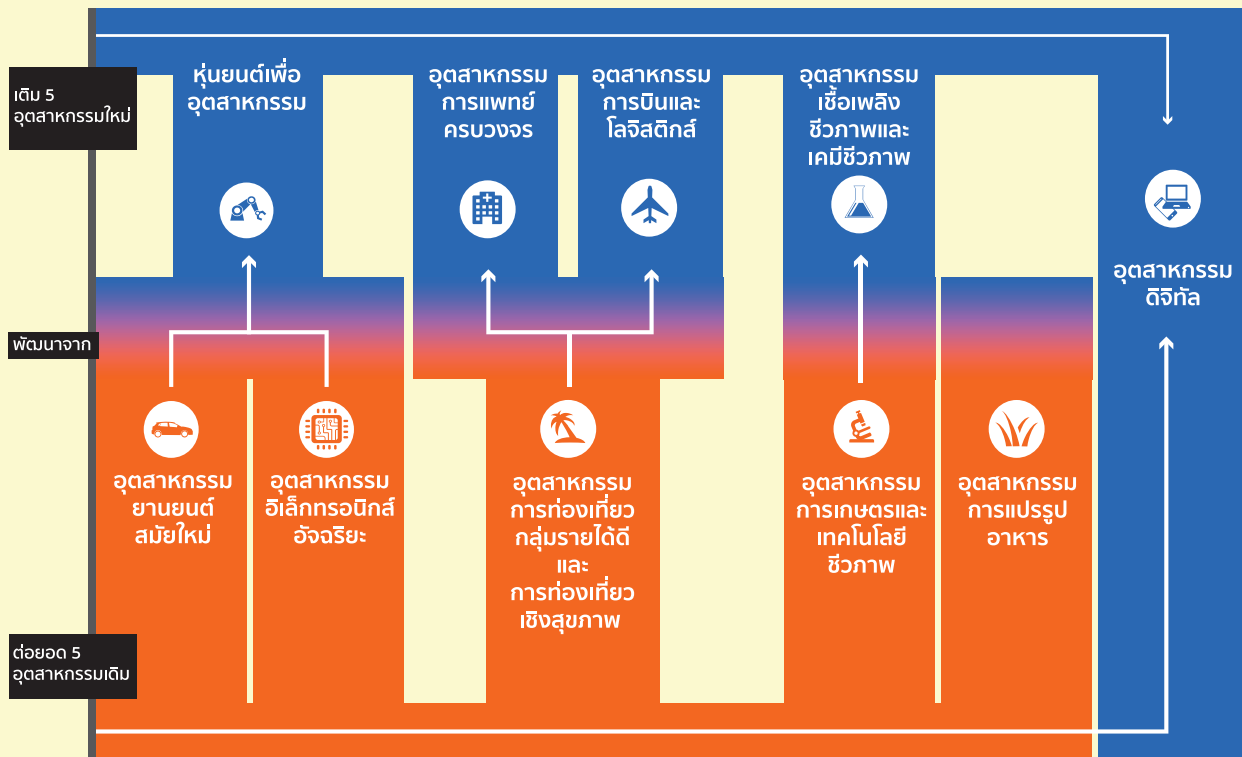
เติม 5 อุตสาหกรรมใหม่

หุ่นยนต์เพื่ออุตสาหกรรม

อุตสาหกรรมการแพทย์ครบวงจร

อุตสาหกรรมการบินและโลจิสติกส์

อุตสาหกรรมเชื้อเพลิงชีวภาพและเคมีชีวภาพ

อุตสาหกรรมดิจิทัล

พัฒนาจาก

อุตสาหกรรมยานยนต์สมัยใหม่

อุตสาหกรรมอิเล็กทรอนิกส์อัจฉริยะ

อุตสาหกรรมการท่องเที่ยวกลุ่มรายได้ดี และ การท่องเที่ยวเชิงสุขภาพ

อุตสาหกรรมการเกษตรและเทคโนโลยีชีวภาพ

อุตสาหกรรมการแปรรูปอาหาร

ต่อยอด 5 อุตสาหกรรมเดิม